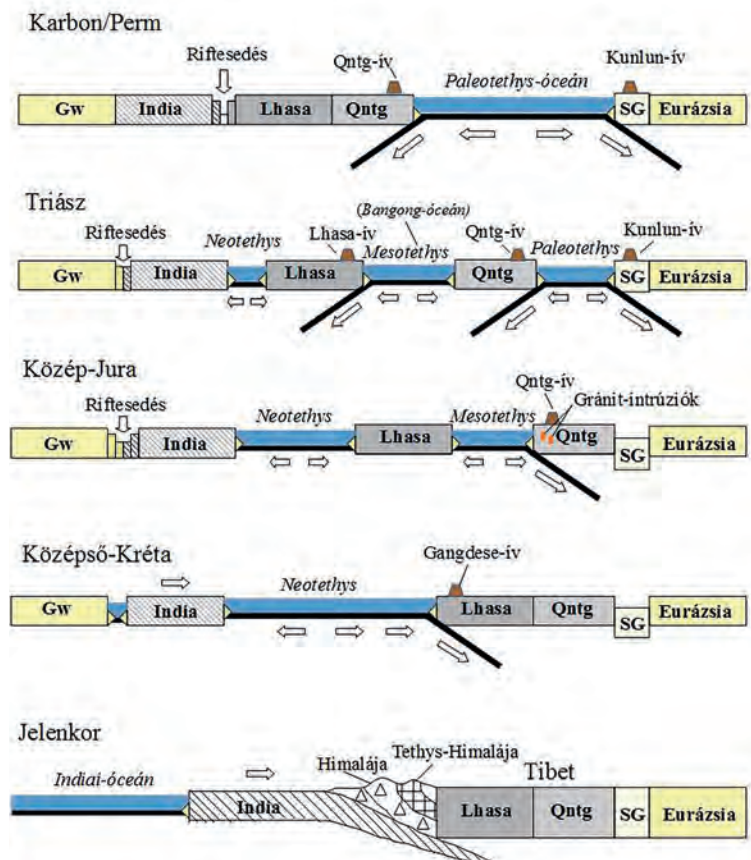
Karbon/Perm

Riftesedés

Qntg-ív

Paleotethys-óceán

Kunlun-ív

Gw

India

Lhasa

Qntg

SG

Eurázsia

Triász

Riftesedés

Neotethys

Lhasa-ív

(Bangong-óceán)

Mesotethys

Qntg-ív

Paleotethys

Kunlun-ív

Gw

India

Lhasa

Qntg

SG

Eurázsia

Közép-Jura

Riftesedés

Neotethys

Mesotethys

Qntg-ív

Gránit-intrúziók

Gw

India

Lhasa

Qntg

SG

Eurázsia

Középső-Kréta

Neotethys

Gangdese-ív

Gw

India

Lhasa

Qntg

SG

Eurázsia

Jelenkor

Indiai-óceán

Himalája

Tethys-Himalája

Tibet

India

Lhasa

Qntg

SG

Eurázsia